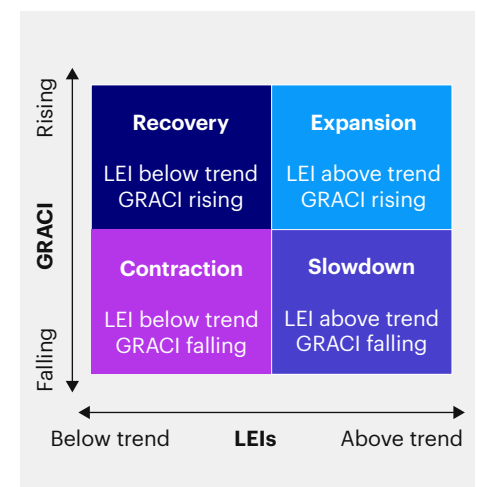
Rising

GRACI

Falling

Recovery

LEI below trend GRACI rising

Expansion

LEI above trend GRACI rising

Contraction

LEI below trend GRACI falling

Slowdown

LEI above trend GRACI falling

Below trend

LEIs

Above trend